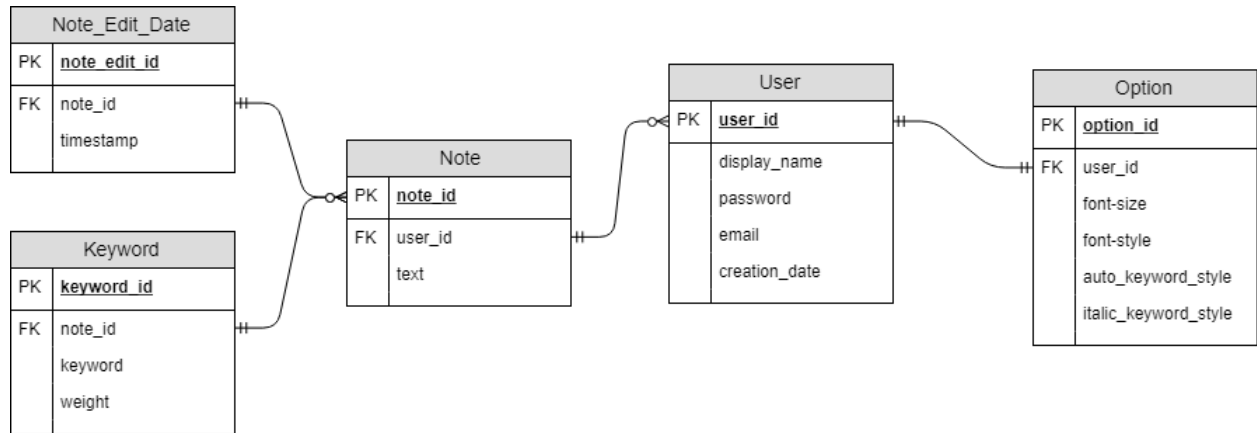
Note_Edit_Date

| PK | note_edit_id |
|---|---|
| FK | note_id |
| | timestamp |

Keyword

| PK | keyword_id |
|---|---|
| FK | note_id |
| | keyword |
| | weight |

Note

| PK | note_id |
|---|---|
| FK | user_id |
| | text |

User

| PK | user_id |
|---|---|
| | display_name |
| | password |
| | email |
| | creation_date |

Option

| PK | option_id |
|---|---|
| FK | user_id |
| | font-size |
| | font-style |
| | auto_keyword_style |
| | italic_keyword_style |